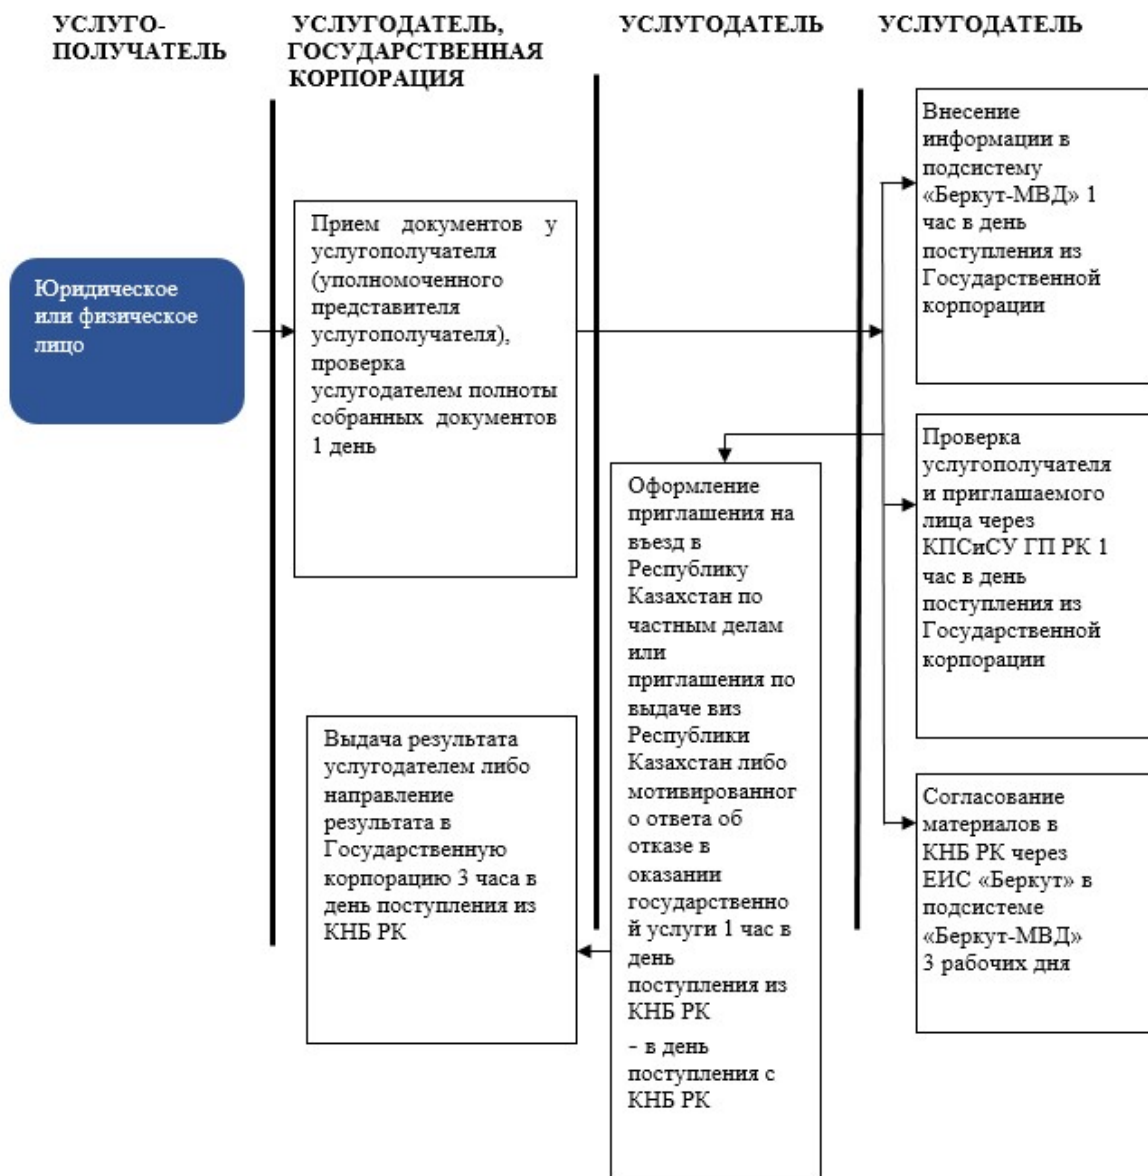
УСЛУГОПОЛУЧАТЕЛЬ

УСЛУГОДАТЕЛЬ, ГОСУДАРСТВЕННАЯ КОРПОРАЦИЯ

УСЛУГОДАТЕЛЬ

УСЛУГОДАТЕЛЬ

Юридическое или физическое лицо

Прием документов у услугополучателя (уполномоченного представителя услугополучателя), проверка услугодателем полноты собранных документов 1 день

Внесение информации в подсистему «Беркут-МВД» 1 час в день поступления из Государственной корпорации

Проверка услугополучателя и приглашаемого лица через КПСиСУ ГП РК 1 час в день поступления из Государственной корпорации

Оформление приглашения на въезд в Республику Казахстан по частным делам или приглашения по выдаче виз Республики Казахстан либо мотивированного ответа об отказе в оказании государственной услуги 1 час в день поступления из КНБ РК

- в день поступления с КНБ РК

Согласование материалов в КНБ РК через ЕИС «Беркут» в подсистеме «Беркут-МВД» 3 рабочих дня

Выдача результата услугодателем либо направление результата в Государственную корпорацию 3 часа в день поступления из КНБ РК